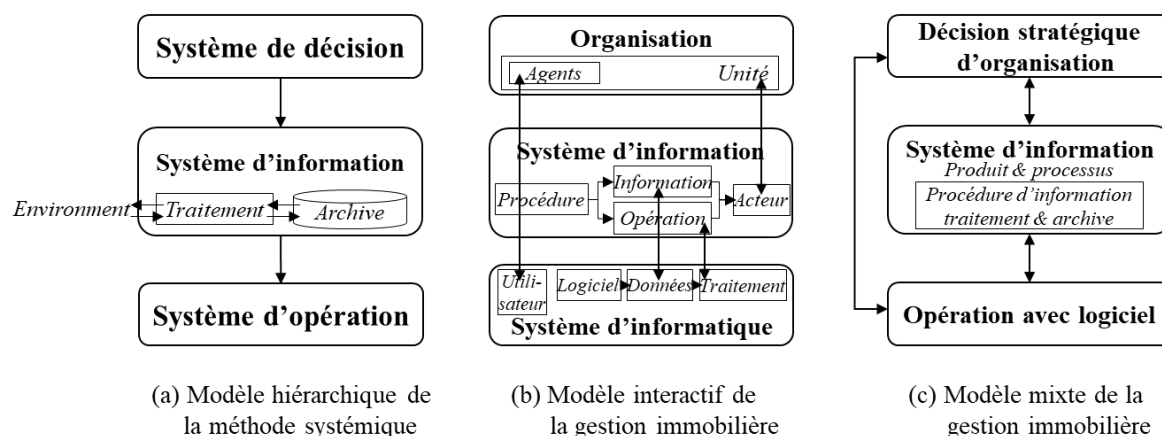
Système de décision

Système d'information

Environnement

Traitement

Archive

Système d'opération

(a) Modèle hiérarchique de la méthode systémique

Organisation

Agents

Unité

Système d'information

Procédure

Information

Opération

Acteur

Utilisateur

Logiciel

Données

Traitement

Système d'informatique

(b) Modèle interactif de la gestion immobilière

Décision stratégique d'organisation

Système d'information

Produit & processus

Procédure d'information traitement & archive

Opération avec logiciel

(c) Modèle mixte de la gestion immobilière